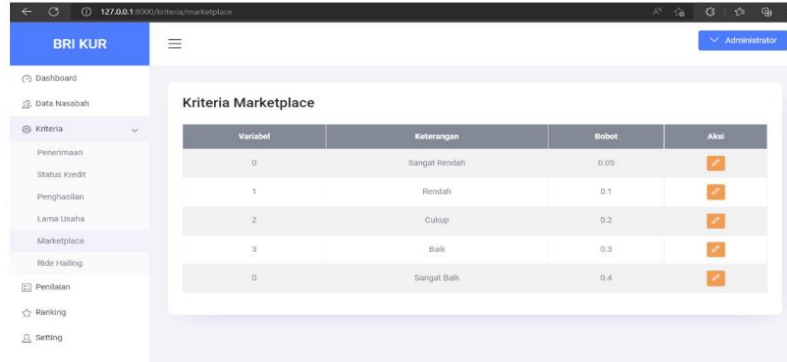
127.0.0.1:8000/kriteria/marketplace

BRI KUR

Administrator

Dashboard
Data Nasabah
Kriteria
Penerimaan
Status Kredit
Penghasilan
Lama Usaha
Marketplace
Ride Hailing
Penilaian
Ranking
Setting

Kriteria Marketplace

| Variabel | Keterangan | Bobot | Aksi |
|---|---|---|---|
| 0 | Sangat Rendah | 0.05 | |
| 1 | Rendah | 0.1 | |
| 2 | Cukup | 0.2 | |
| 3 | Baik | 0.3 | |
| 0 | Sangat Baik | 0.4 | |